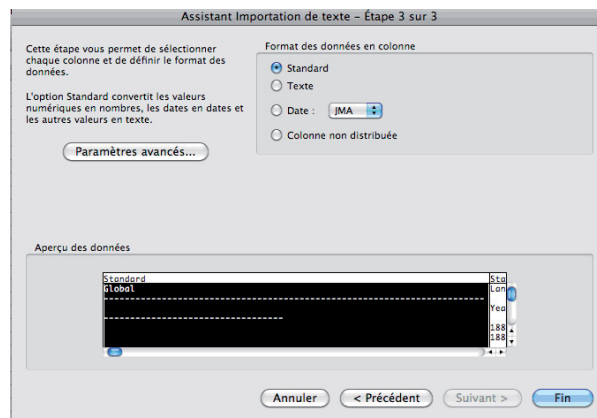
Assistant Importation de texte – Étape 3 sur 3

Cette étape vous permet de sélectionner chaque colonne et de définir le format des données.

L'option Standard convertit les valeurs numériques en nombres, les dates en dates et les autres valeurs en texte.

Paramètres avancés...

Format des données en colonne

Standard

Texte

Date : JMA

Colonne non distribuée

Aperçu des données

Standard
Global
------------------------------------------------------------
------------------------------

Sta
Lan
Yea
188
188

Annuler

< Précédent

Suivant >

Fin